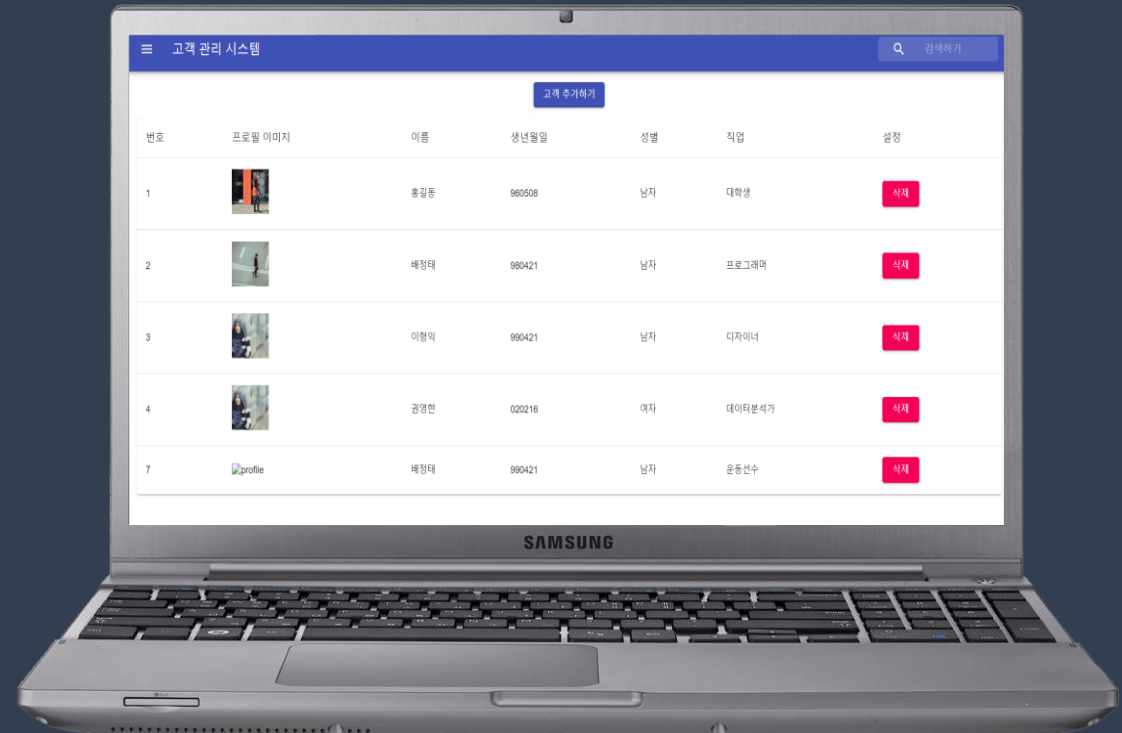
≡ 고객 관리 시스템

검색하기

고객 추가하기

| 번호 | 프로필 이미지 | 이름 | 생년월일 | 성별 | 직업 | 설정 |
|---|---|---|---|---|---|---|
| 1 | | 홍길동 | 960508 | 남자 | 대학생 | 삭제 |
| 2 | | 배정태 | 980421 | 남자 | 프로그래머 | 삭제 |
| 3 | | 이형익 | 990421 | 남자 | 디자이너 | 삭제 |
| 4 | | 권영현 | 020216 | 여자 | 데이터분석가 | 삭제 |
| 7 | profile | 배정태 | 990421 | 남자 | 운동선수 | 삭제 |

SAMSUNG